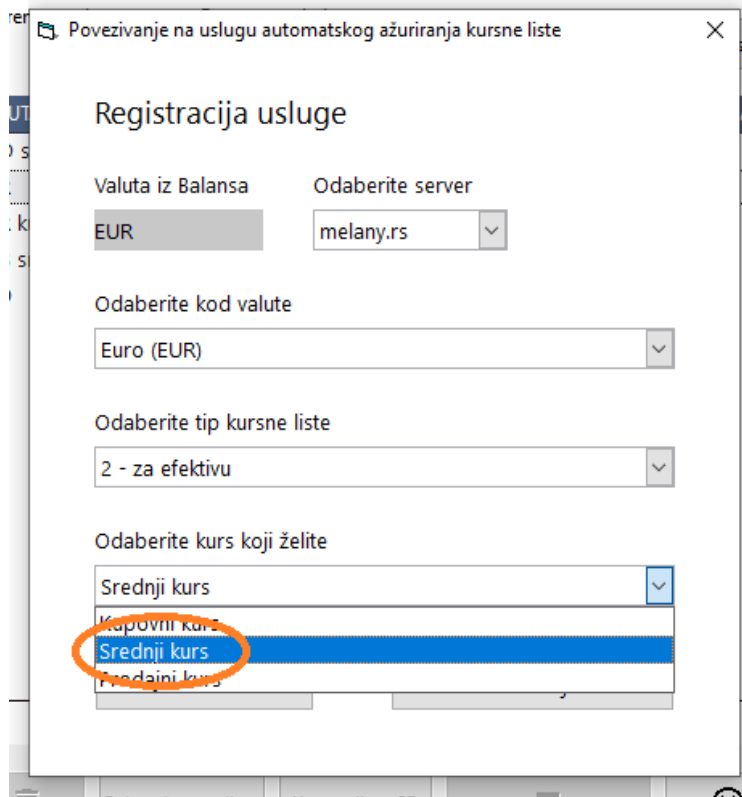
Povezivanje na uslugu automatskog ažuriranja kursne liste
×

Registracija usluge

Valuta iz Balansa
EUR

Odaberite server
melany.rs

Odaberite kod valute
Euro (EUR)

Odaberite tip kursne liste
2 - za efektivu

Odaberite kurs koji želite
Srednji kurs

Kupovni kurs
Srednji kurs
Prodajni kurs